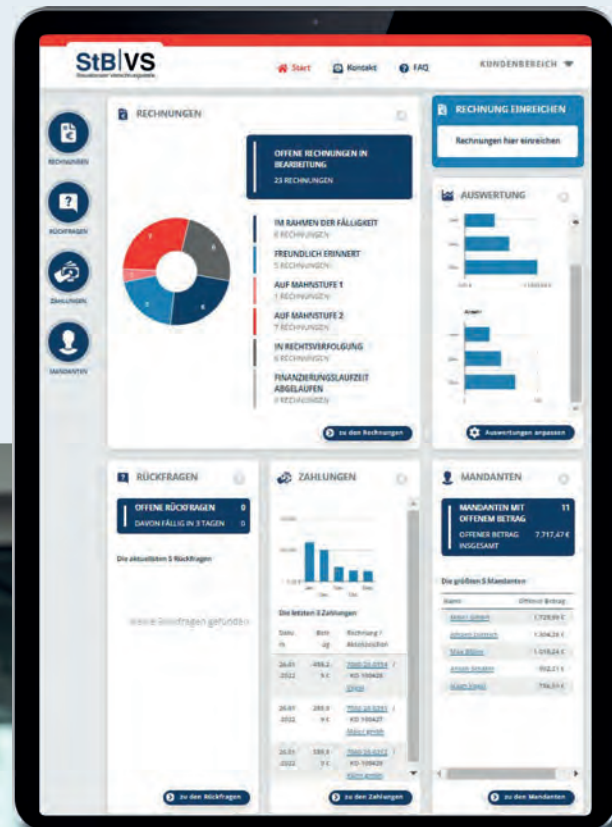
StB|VS
Steuerberater Verrechnungsstelle

Start
Kontakt
FAQ
KUNDENBEREICH

RECHNUNGEN
RÜCKFRAGEN
ZAHLUNGEN
MANDANTEN

RECHNUNGEN

OFFENE RECHNUNGEN IN BEARBEITUNG
23 RECHNUNGEN

IM RAHMEN DER FÄLLIGKEIT
6 RECHNUNGEN
FREUNDLICH ERINNERT
5 RECHNUNGEN
AUF MAHNSTUFE 1
1 RECHNUNGEN
AUF MAHNSTUFE 2
7 RECHNUNGEN
IN RECHTSVERFOLGUNG
6 RECHNUNGEN
FINANZIERUNGSLAUFZEIT ABGELAUFEN
0 RECHNUNGEN

zu den Rechnungen

RECHNUNG EINREICHEN
Rechnungen hier einreichen

AUSWERTUNG
Anzahl
Auswertungen anpassen

RÜCKFRAGEN
OFFENE RÜCKFRAGEN 0
DAVON FÄLLIG IN 3 TAGEN 0
Die aktuellsten 5 Rückfragen
Keine Rückfragen gefunden
zu den Rückfragen

ZAHLUNGEN
Die letzten 3 Zahlungen
| Datum | Betrag | Rechnung / Akontozahlung |
|---|---|---|
| 26.01.2022 | 498,29 € | 7060-20-0354 / KD 100428 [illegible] |
| 26.01.2022 | 289,99 € | 7060-20-0261 / KD 100427 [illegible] |
| 26.01.2022 | 588,99 € | 7060-20-0372 / KD 100426 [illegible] |
zu den Zahlungen

MANDANTEN
MANDANTEN MIT OFFENEM BETRAG 11
OFFENER BETRAG INSGESAMT 7.717,47 €
Die größten 5 Mandanten
| Name | Offener Betrag |
|---|---|
| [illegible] | 1.728,59 € |
| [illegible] | 1.304,28 € |
| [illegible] | 1.018,24 € |
| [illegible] | 952,21 € |
| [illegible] | 756,51 € |
zu den Mandanten